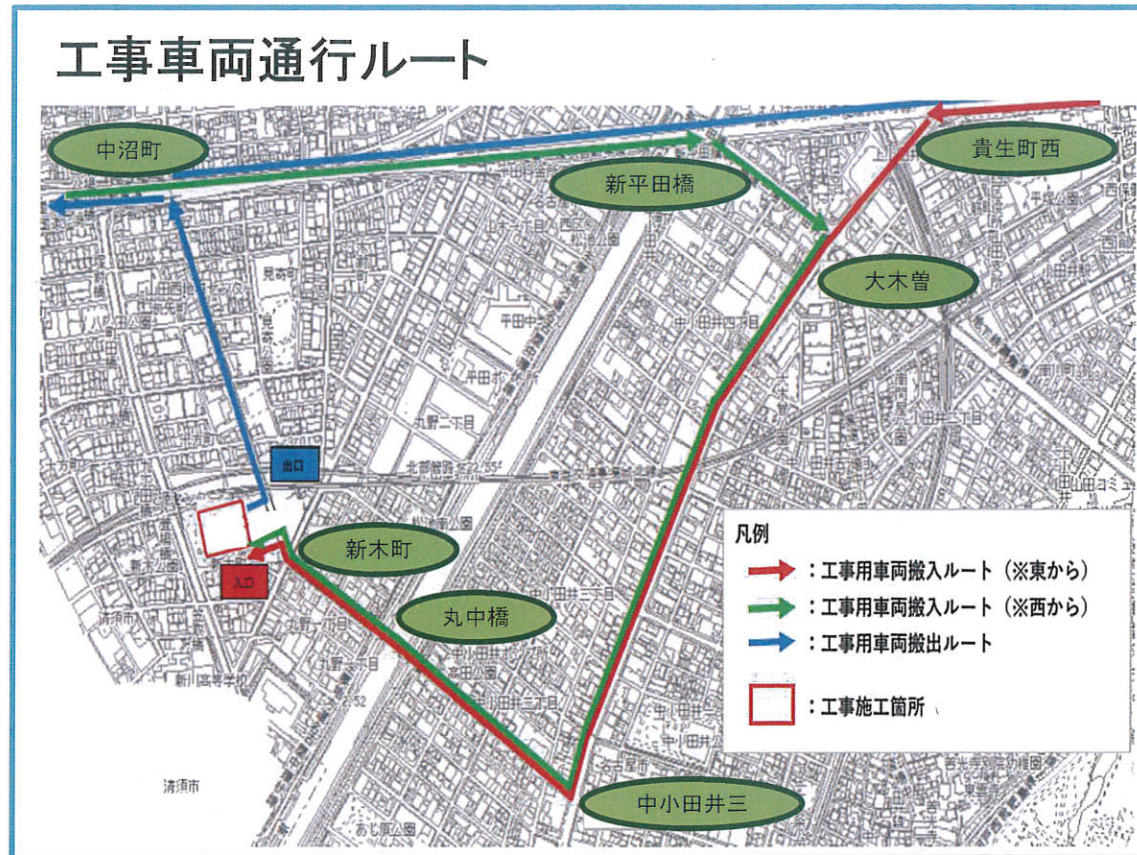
工事車両通行ルート

中沼町

新平田橋

貴生町西

大木曽

出口

新木町

入口

丸中橋

中小田井三

凡例

：工事用車両搬入ルート（※東から）

：工事用車両搬入ルート（※西から）

：工事用車両搬出ルート

：工事施工箇所

清須市